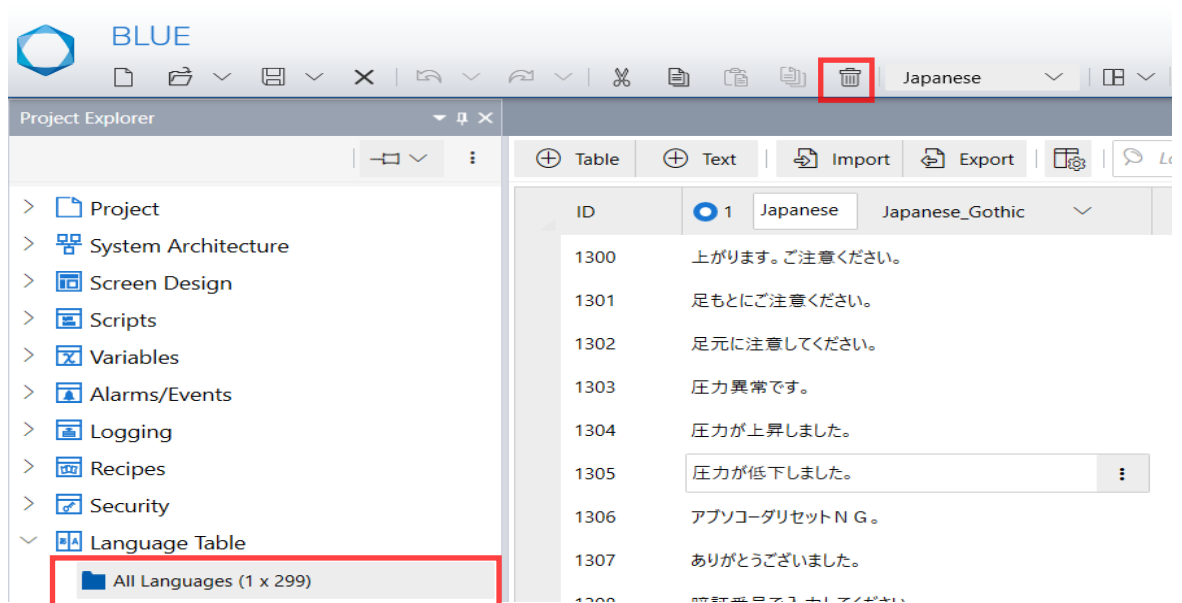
BLUE

Japanese

Project Explorer

Project
System Architecture
Screen Design
Scripts
Variables
Alarms/Events
Logging
Recipes
Security
Language Table
All Languages (1 x 299)

Table
Text
Import
Export
Lo

| ID | 1 Japanese Japanese_Gothic |
|---|---|
| 1300 | 上がります。ご注意ください。 |
| 1301 | 足もとにご注意ください。 |
| 1302 | 足元に注意してください。 |
| 1303 | 圧力異常です。 |
| 1304 | 圧力が上昇しました。 |
| 1305 | 圧力が低下しました。 |
| 1306 | アブソコーダリセットＮＧ。 |
| 1307 | ありがとうございました。 |
| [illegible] | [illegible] |